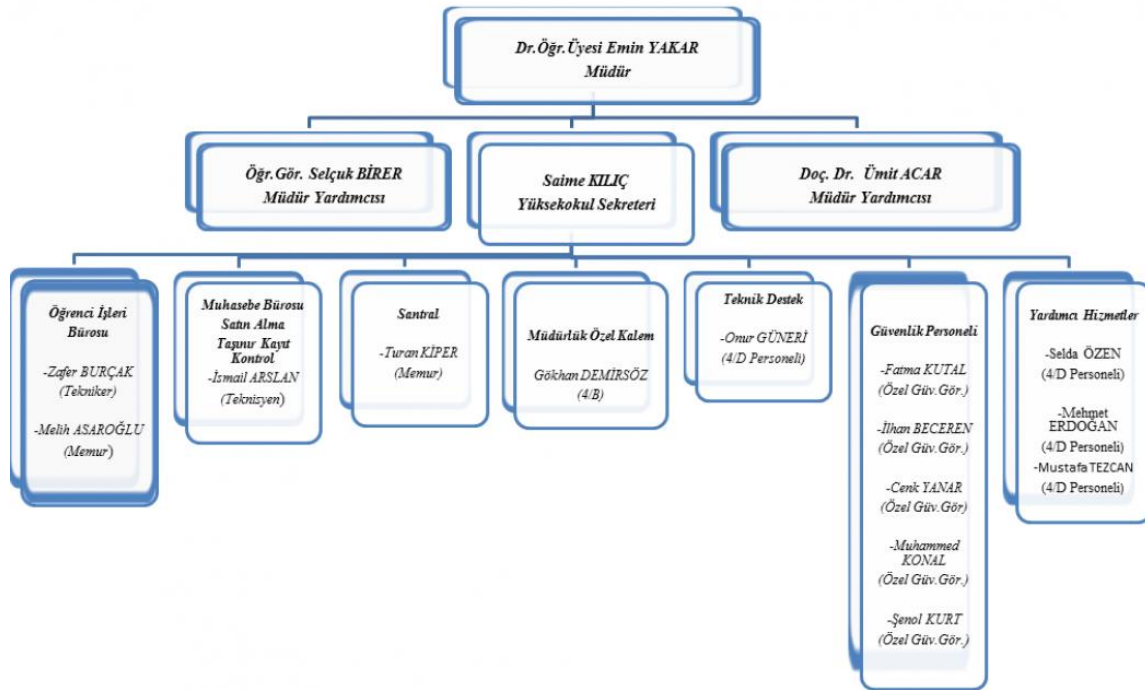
Dr.Öğr.Üyesi Emin YAKAR
Müdür

Öğr.Gör. Selçuk BİRER
Müdür Yardımcısı

Saime KILIÇ
Yüksekokul Sekreteri

Doç. Dr. Ümit ACAR
Müdür Yardımcısı

Öğrenci İşleri Bürosu

-Zafer BURÇAK
(Tekniker)

-Melih ASAROĞLU
(Memur)

Muhasebe Bürosu
Satın Alma
Taşınır Kayıt Kontrol
-İsmail ARSLAN
(Teknisyen)

Santral

-Turan KİPER
(Memur)

Müdürlük Özel Kalem

Gökhan DEMİRSÖZ
(4/B)

Teknik Destek

-Onur GÜNERİ
(4/D Personeli)

Güvenlik Personeli

-Fatma KUTAL
(Özel Güv.Gör.)

-İlhan BECEREN
(Özel Güv.Gör.)

-Cenk YANAR
(Özel Güv.Gör)

-Muhammed KONAL
(Özel Güv.Gör.)

-Şenol KURT
(Özel Güv.Gör.)

Yardımcı Hizmetler

-Selda ÖZEN
(4/D Personeli)

-Mehmet ERDOĞAN
(4/D Personeli)
-Mustafa TEZCAN
(4/D Personeli)